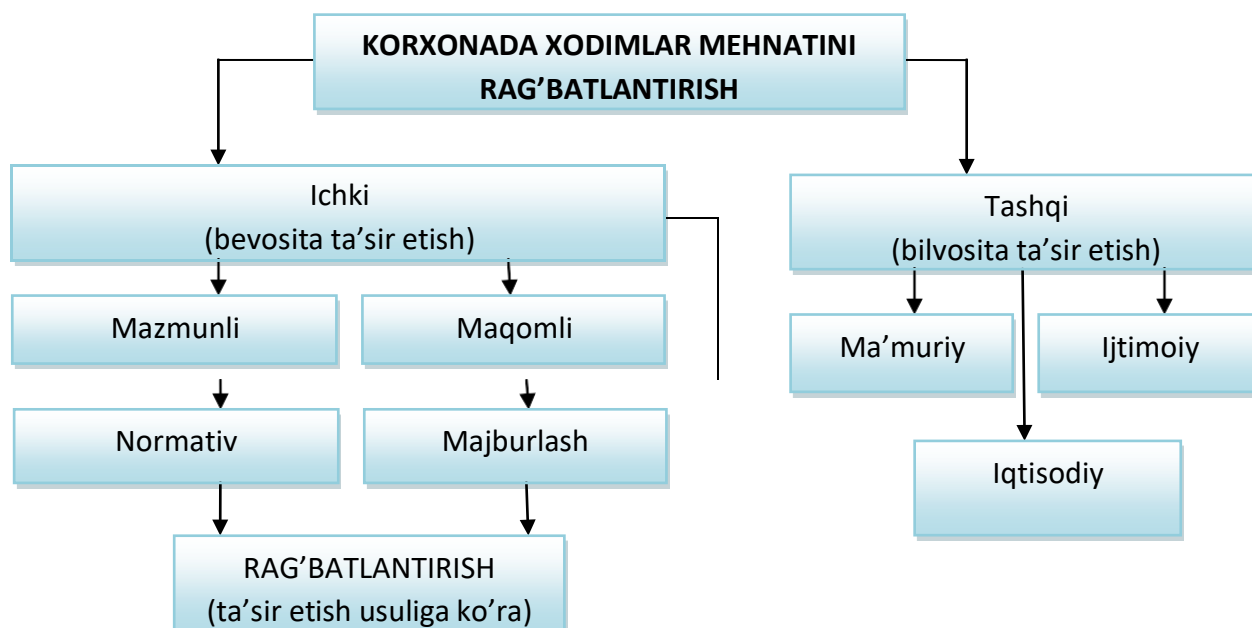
KORXONADA XODIMLAR MEHNATINI RAG'BATLANTIRISH

Ichki
(bevosita ta'sir etish)

Tashqi
(bilvosita ta'sir etish)

Mazmunli

Maqomli

Ma'muriy

Ijtimoiy

Normativ

Majburlash

Iqtisodiy

RAG'BATLANTIRISH
(ta'sir etish usuliga ko'ra)